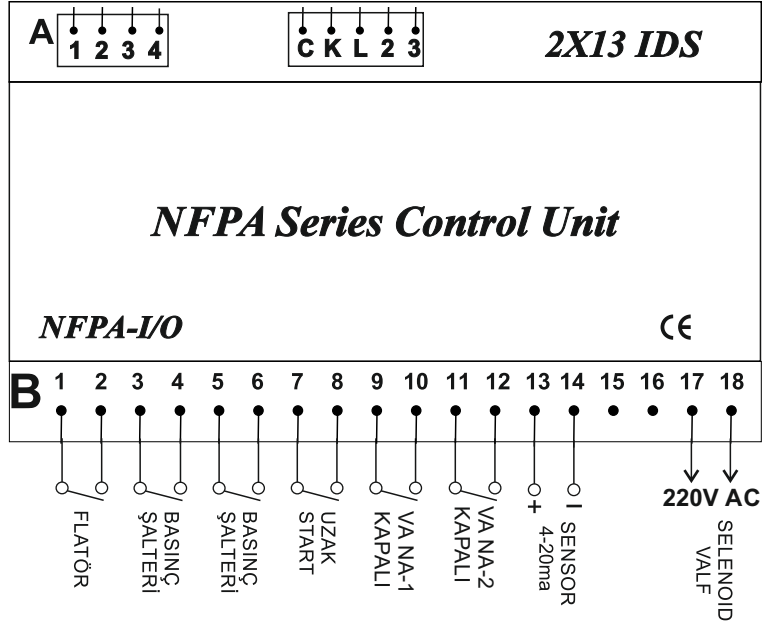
A 1 2 3 4

C K L 2 3

2X13 IDS

NFPA Series Control Unit

NFPA-I/O

CE

B 1 2 3 4 5 6 7 8 9 10 11 12 13 14 15 16 17 18

+ -

220V AC

FLATÖR

BASINÇ ŞALTERİ

BASINÇ ŞALTERİ

UZAK START

VA NA-1 KAPALI

VA NA-2 KAPALI

4-20ma SENSOR

SELENOID VALF